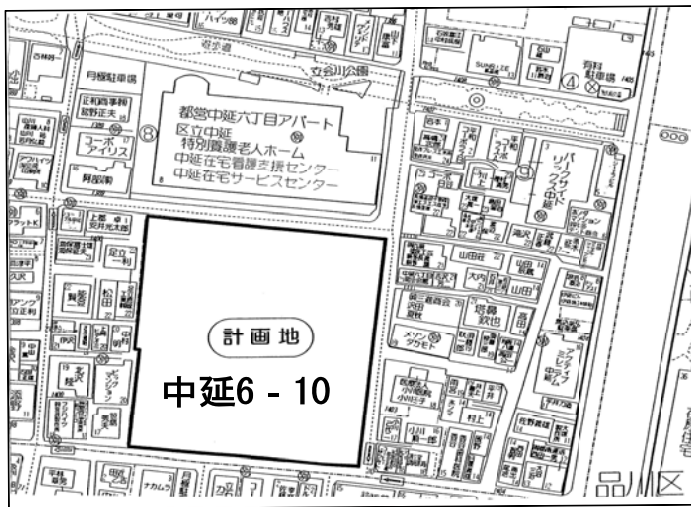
都営中延六丁目アパート
区立中延
特別養護老人ホーム
中延在宅看護支援センター
中延在宅サービスセンター

立会川公園

月極駐車場

パークサイドリックス中延

計画地

中延6 - 10

山田荘

大内

山田

高田

小川

村上

ナカムラ

松田

吉田

品川区

④

⑧